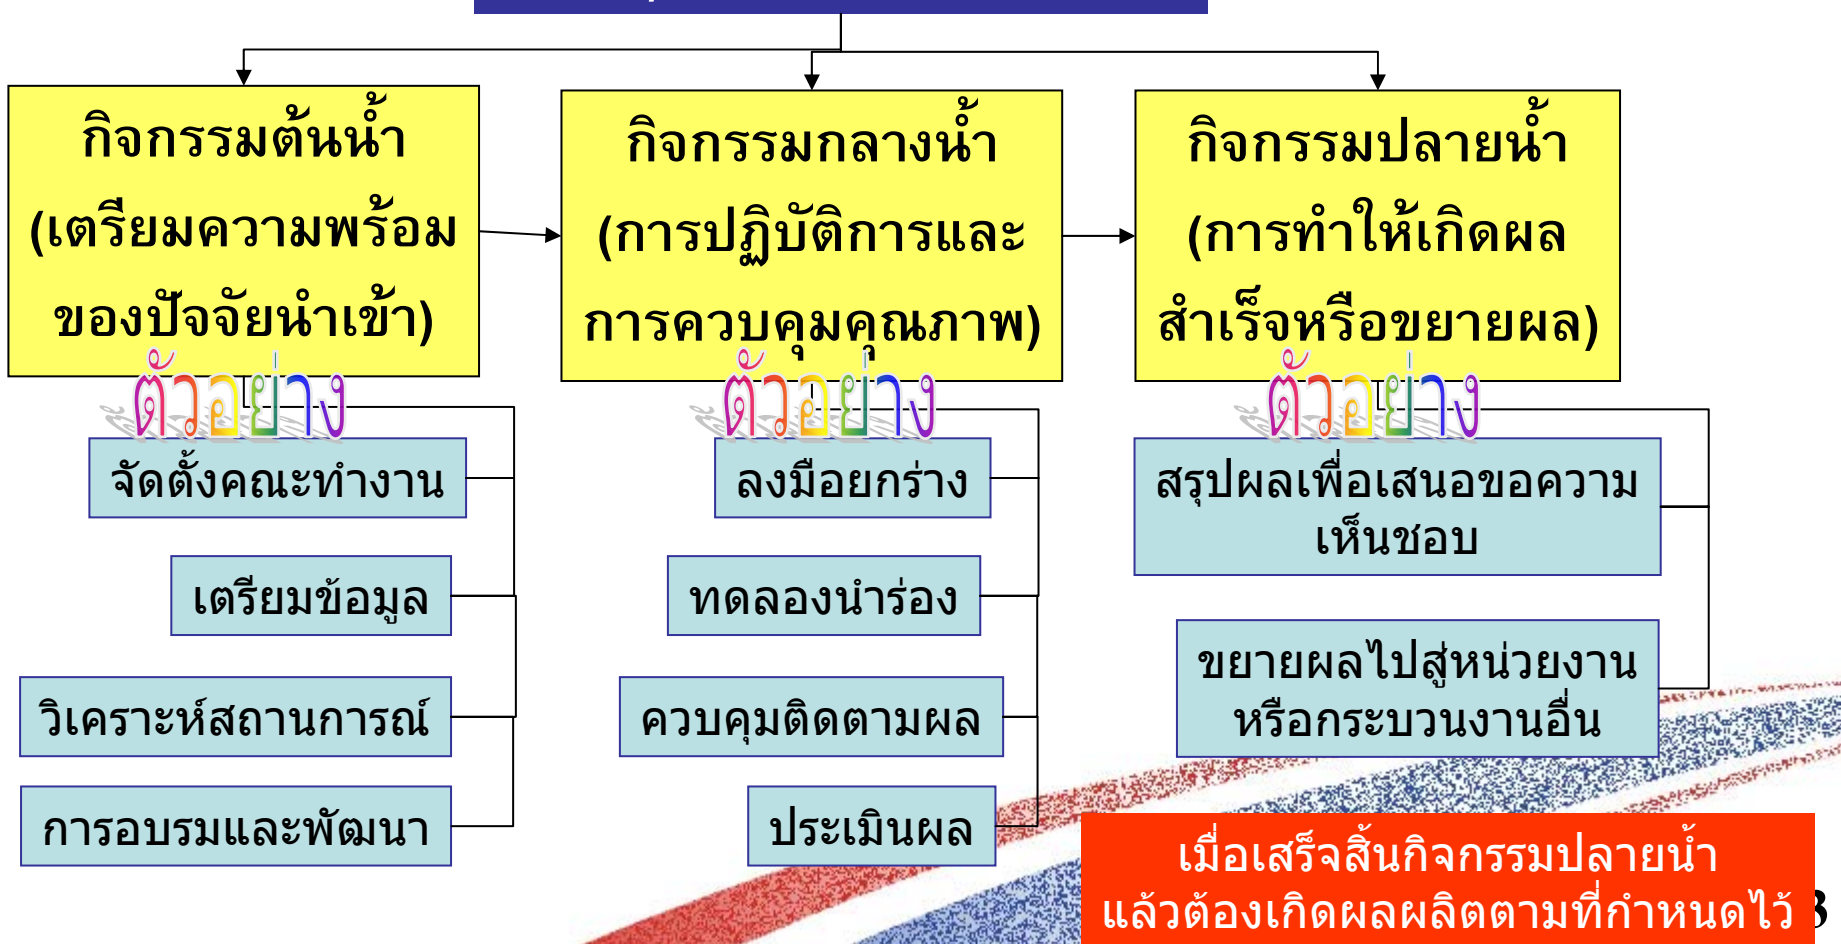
กิจกรรมต้นน้ำ (เตรียมความพร้อมของปัจจัยนำเข้า)

กิจกรรมกลางน้ำ (การปฏิบัติการและการควบคุมคุณภาพ)

กิจกรรมปลายน้ำ (การทำให้เกิดผลสำเร็จหรือขยายผล)

ตัวอย่าง

จัดตั้งคณะทำงาน

เตรียมข้อมูล

วิเคราะห์สถานการณ์

การอบรมและพัฒนา

ตัวอย่าง

ลงมือยกร่าง

ทดลองนำร่อง

ควบคุมติดตามผล

ประเมินผล

ตัวอย่าง

สรุปผลเพื่อเสนอขอความเห็นชอบ

ขยายผลไปสู่หน่วยงานหรือกระบวนงานอื่น

เมื่อเสร็จสิ้นกิจกรรมปลายน้ำ แล้วต้องเกิดผลผลิตตามที่กำหนดไว้

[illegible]